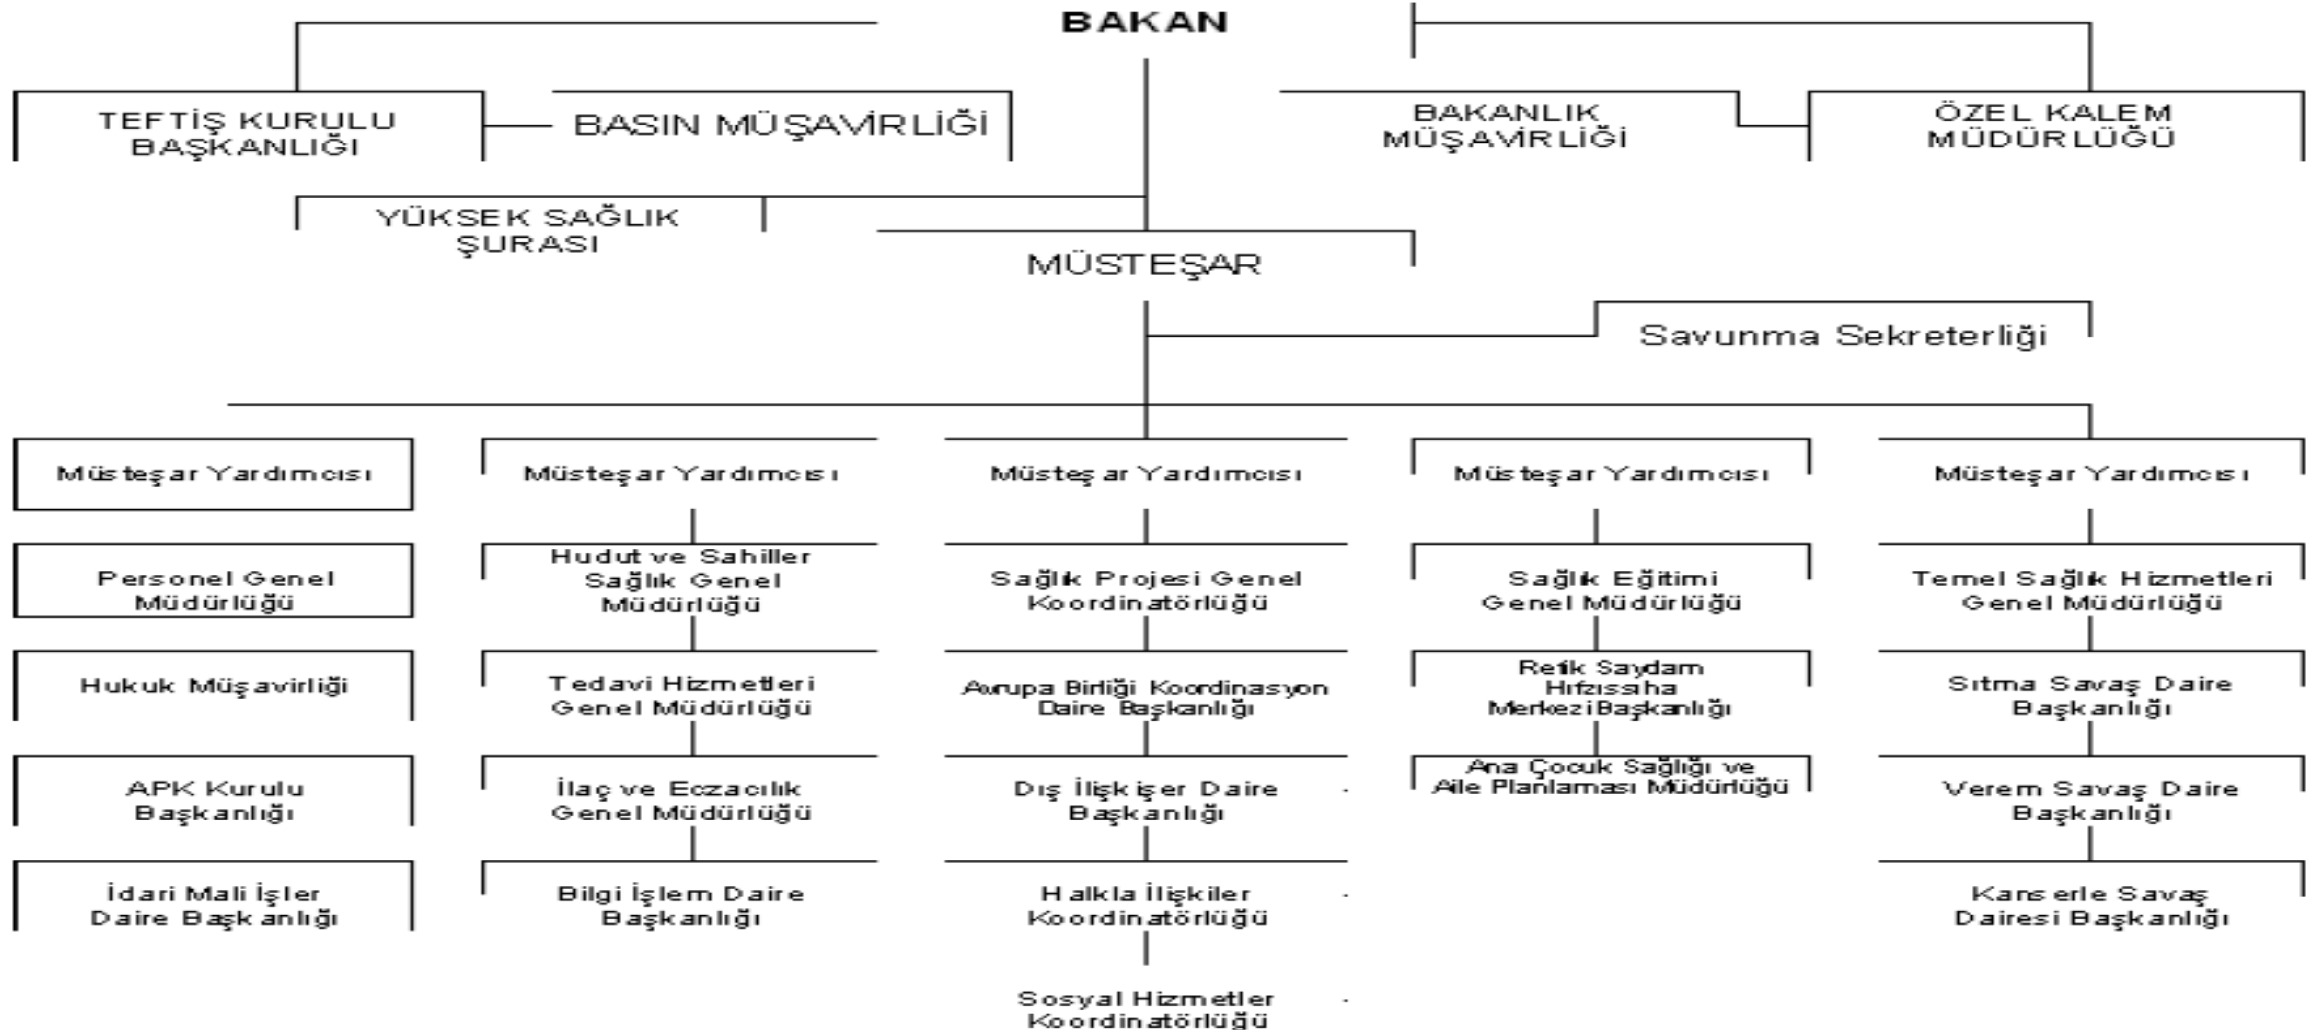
BAKAN

TEFTİŞ KURULU BAŞKANLIĞI

BASIN MÜŞAVİRLİĞİ

BAKANLIK MÜŞAVİRLİĞİ

ÖZEL KALEM MÜDÜRLÜĞÜ

YÜKSEK SAĞLIK ŞURASI

MÜSTEŞAR

Savunma Sekreterliği

Müsteşar Yardımcısı

Personel Genel Müdürlüğü

Hukuk Müşavirliği

APK Kurulu Başkanlığı

İdari Mali İşler Daire Başkanlığı

Müsteşar Yardımcısı

Hudut ve Sahiller Sağlık Genel Müdürlüğü

Tedavi Hizmetleri Genel Müdürlüğü

İlaç ve Eczacılık Genel Müdürlüğü

Bilgi İşlem Daire Başkanlığı

Müsteşar Yardımcısı

Sağlık Projesi Genel Koordinatörlüğü

Avrupa Birliği Koordinasyon Daire Başkanlığı

Dış İlişkişer Daire Başkanlığı

Halkla İlişkiler Koordinatörlüğü

Sosyal Hizmetler Koordinatörlüğü

Müsteşar Yardımcısı

Sağlık Eğitimi Genel Müdürlüğü

Refik Saydam Hıfzıssıha Merkezi Başkanlığı

Ana Çocuk Sağlığı ve Aile Planlaması Müdürlüğü

Müsteşar Yardımcısı

Temel Sağlık Hizmetleri Genel Müdürlüğü

Sıtma Savaş Daire Başkanlığı

Verem Savaş Daire Başkanlığı

Kanserle Savaş Dairesi Başkanlığı